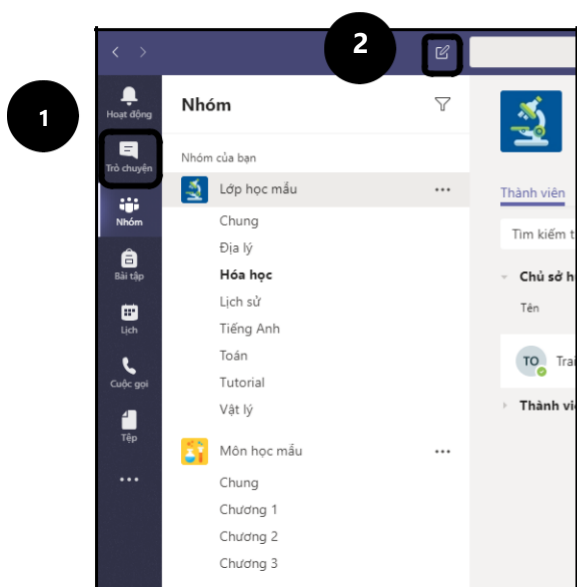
2

1

Hoạt động

Trò chuyện

Nhóm

Bài tập

Lịch

Cuộc gọi

Tệp

...

Nhóm

Nhóm của bạn

Lớp học mẫu ...

Chung

Địa lý

Hóa học

Lịch sử

Tiếng Anh

Toán

Tutorial

Vật lý

Môn học mẫu ...

Chung

Chương 1

Chương 2

Chương 3

Thành viên

Tìm kiếm t

Chủ sở h

Tên

TO Trai

Thành viê